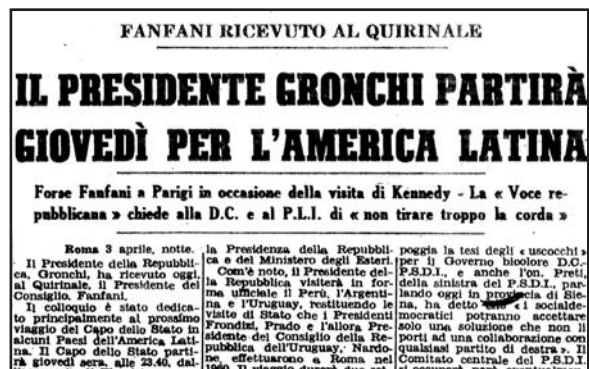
FANFANI RICEVUTO AL QUIRINALE

IL PRESIDENTE GRONCHI PARTIRÀ GIOVEDÌ PER L'AMERICA LATINA

Forse Fanfani a Parigi in occasione della visita di Kennedy - La « Voce repubblicana » chiede alla D.C. e al P.L.I. di « non tirare troppo la corda »

Roma 3 aprile, notte. Il Presidente della Repubblica, Gronchi, ha ricevuto oggi, al Quirinale, il Presidente del Consiglio, Fanfani.

Il colloquio è stato dedicato principalmente al prossimo viaggio del Capo dello Stato in alcuni Paesi dell'America Latina. Il Capo dello Stato partirà giovedì sera, alle 23.40, dal-

la Presidenza della Repubblica e del Ministero degli Esteri.

Com'è noto, il Presidente della Repubblica visiterà in forma ufficiale il Perù, l'Argentina e l'Uruguay, restituendo le visite di Stato che i Presidenti Frondizi, Prado e l'allora Presidente del Consiglio della Repubblica dell'Uruguay, Nardone, effettuarono a Roma nel 1960. Il viaggio durerà due set-

poggia la tesi degli « uscocchi » per il Governo bicolore D.C.-P.S.D.I., e anche l'on. Preti, della sinistra del P.S.D.I., parlando oggi in provincia di Siena, ha detto che « i socialdemocratici potranno accettare solo una soluzione che non li porti ad una collaborazione con qualsiasi partito di destra ». Il Comitato centrale del P.S.D.I. si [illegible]